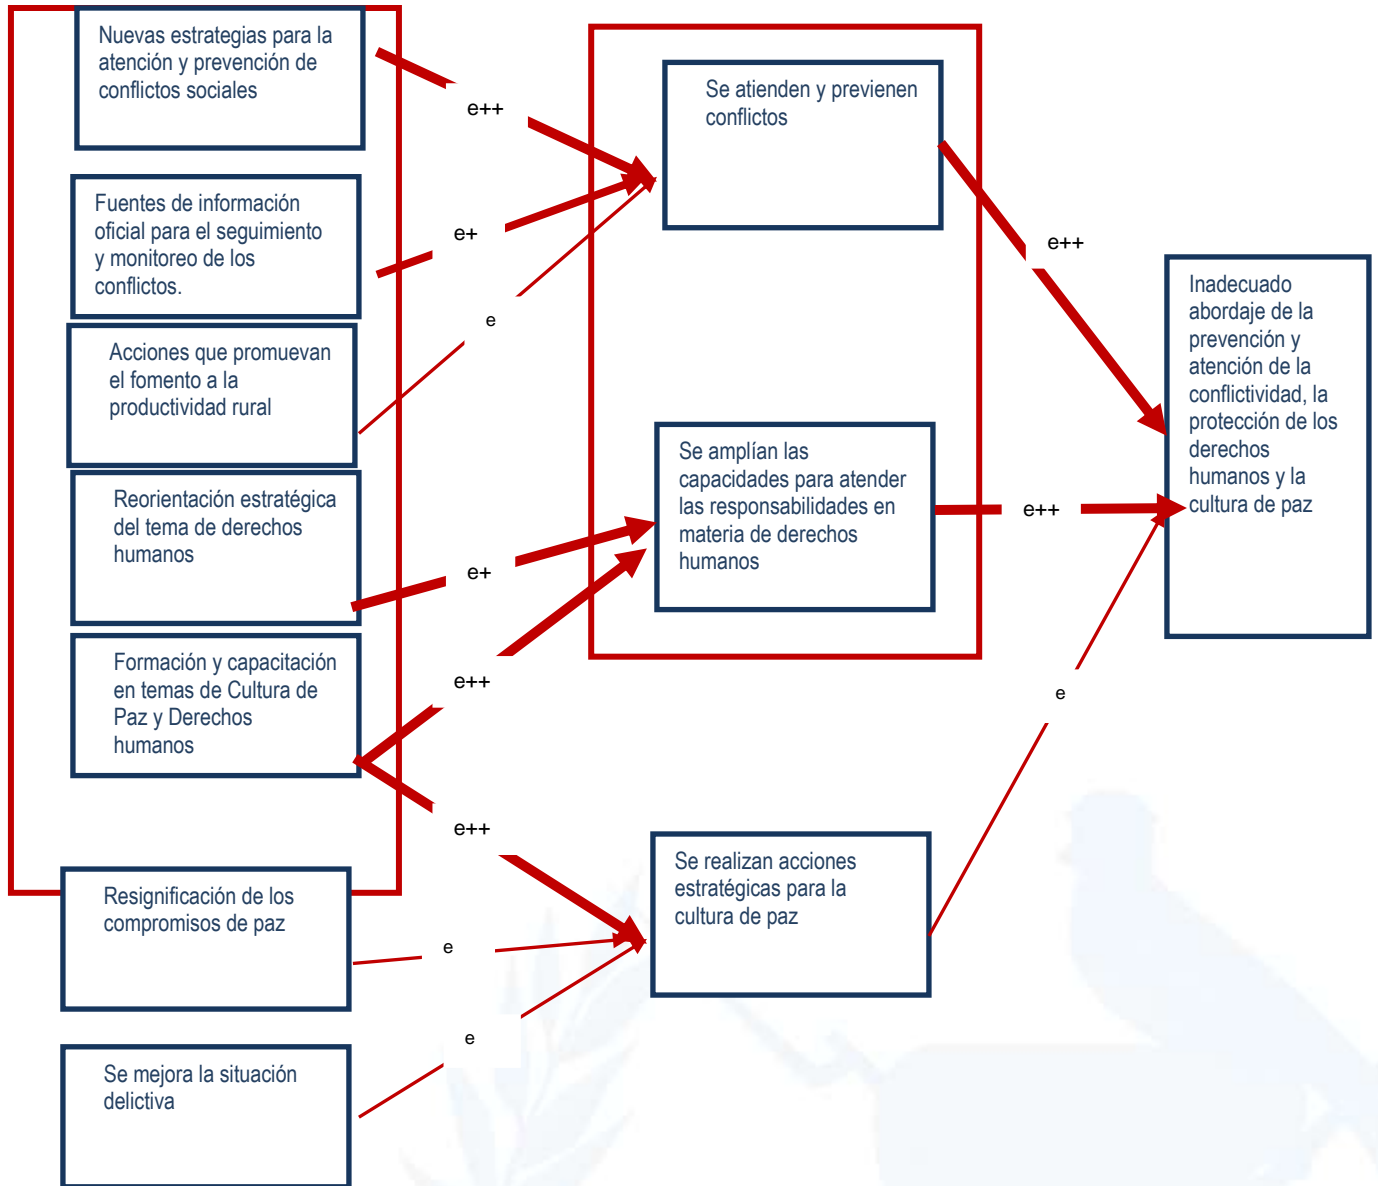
Nuevas estrategias para la atención y prevención de conflictos sociales

e++

Fuentes de información oficial para el seguimiento y monitoreo de los conflictos.

e+

e

Acciones que promuevan el fomento a la productividad rural

Reorientación estratégica del tema de derechos humanos

e+

Formación y capacitación en temas de Cultura de Paz y Derechos humanos

e++

e++

Resignificación de los compromisos de paz

e

Se mejora la situación delictiva

e

Se atienden y previenen conflictos

Se amplían las capacidades para atender las responsabilidades en materia de derechos humanos

Se realizan acciones estratégicas para la cultura de paz

e++

e++

e

Inadecuado abordaje de la prevención y atención de la conflictividad, la protección de los derechos humanos y la cultura de paz